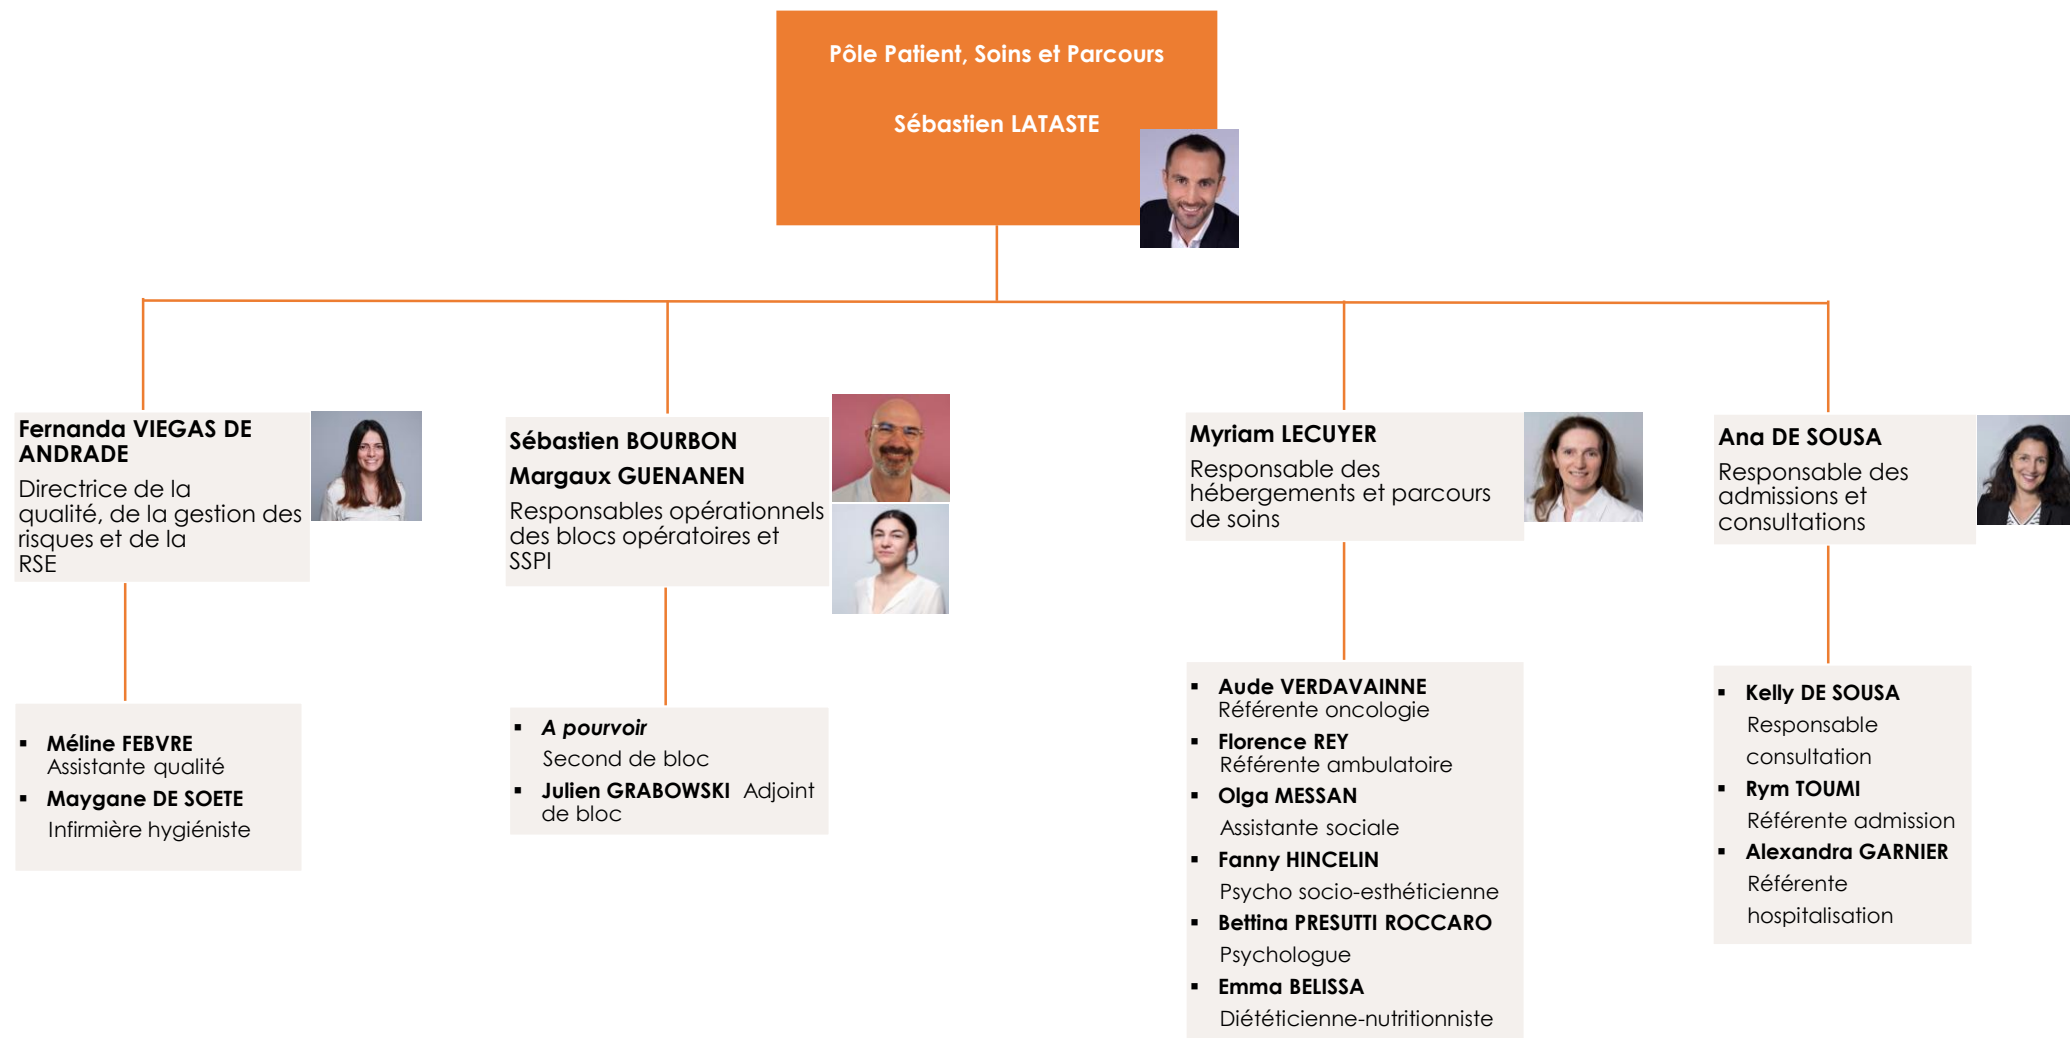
Pôle Patient, Soins et Parcours

Sébastien LATASTE

Fernanda VIEGAS DE ANDRADE
Directrice de la qualité, de la gestion des risques et de la RSE

- Méline FEBVRE
Assistante qualité
- Maygane DE SOETE
Infirmière hygiéniste

Sébastien BOURBON
Margaux GUENANEN
Responsables opérationnels des blocs opératoires et SSPI

- *A pourvoir*
Second de bloc
- Julien GRABOWSKI Adjoint de bloc

Myriam LECUYER
Responsable des hébergements et parcours de soins

- Aude VERDAVAINNE
Référente oncologie
- Florence REY
Référente ambulatoire
- Olga MESSAN
Assistante sociale
- Fanny HINCELIN
Psycho socio-esthéticienne
- Bettina PRESUTTI ROCCARO
Psychologue
- Emma BELISSA
Diététicienne-nutritionniste

Ana DE SOUSA
Responsable des admissions et consultations

- Kelly DE SOUSA
Responsable consultation
- Rym TOUMI
Référente admission
- Alexandra GARNIER
Référente hospitalisation